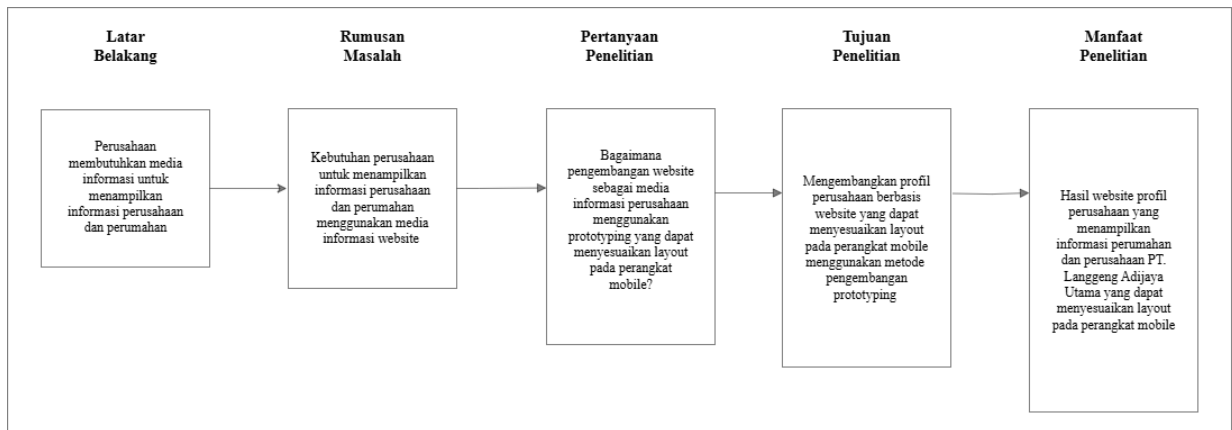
Latar Belakang

Perusahaan membutuhkan media informasi untuk menampilkan informasi perusahaan dan perumahan

Rumusan Masalah

Kebutuhan perusahaan untuk menampilkan informasi perusahaan dan perumahan menggunakan media informasi website

Pertanyaan Penelitian

Bagaimana pengembangan website sebagai media informasi perusahaan menggunakan prototyping yang dapat menyesuaikan layout pada perangkat mobile?

Tujuan Penelitian

Mengembangkan profil perusahaan berbasis website yang dapat menyesuaikan layout pada perangkat mobile menggunakan metode pengembangan prototyping

Manfaat Penelitian

Hasil website profil perusahaan yang menampilkan informasi perumahan dan perusahaan PT. Langgeng Adijaya Utama yang dapat menyesuaikan layout pada perangkat mobile